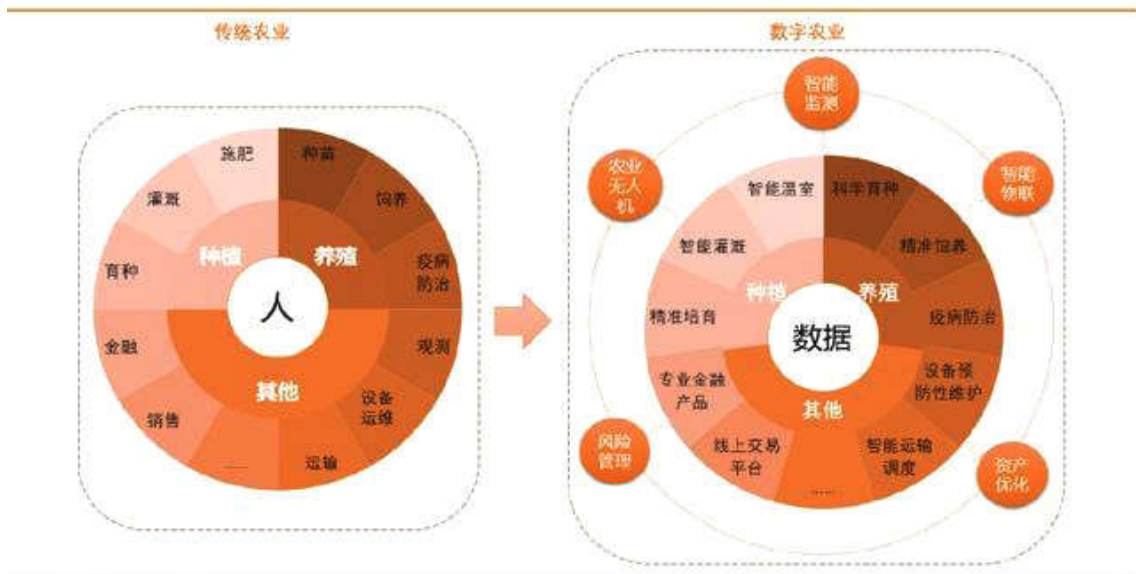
传统农业

施肥
种苗
灌溉
饲养
育种
种植
养殖
疫病防治
人
金融
观测
其他
销售
设备运维
……
运输

数字农业

智能监测
农业无人机
智能物联
智能温室
科学育种
智能灌溉
精准饲养
种植
养殖
精准培育
数据
疫病防治
专业金融产品
设备预防性维护
其他
风险管理
线上交易平台
智能运输调度
资产优化
……